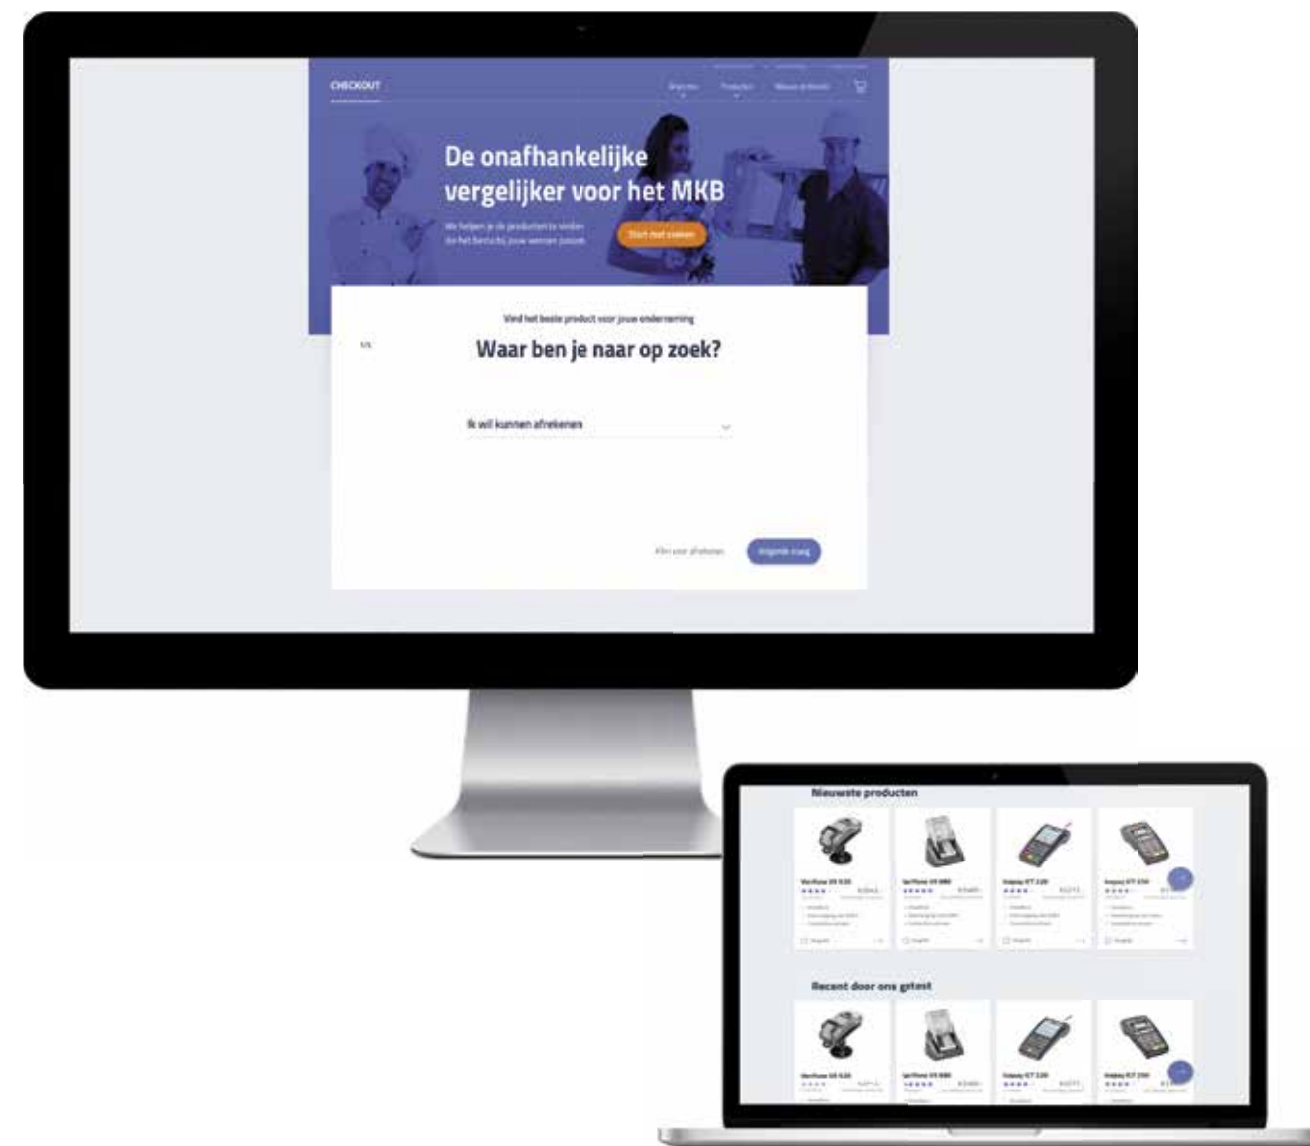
CHECKOUT

Branches Producten Nieuws & Kennis

De onafhankelijke vergelijker voor het MKB

We helpen je de producten te vinden die het beste bij jouw wensen passen.

Start met zoeken

Vind het beste product voor jouw onderneming

1/5

Waar ben je naar op zoek?

Ik wil kunnen afrekenen

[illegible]

Volgende vraag

Nieuwste producten

Verifone VX 520

Verifone VX 680

Ingenico ICT 220

Ingenico ICT 250

Recent door ons getest

Verifone VX 520

Verifone VX 680

Ingenico ICT 220

Ingenico ICT 250